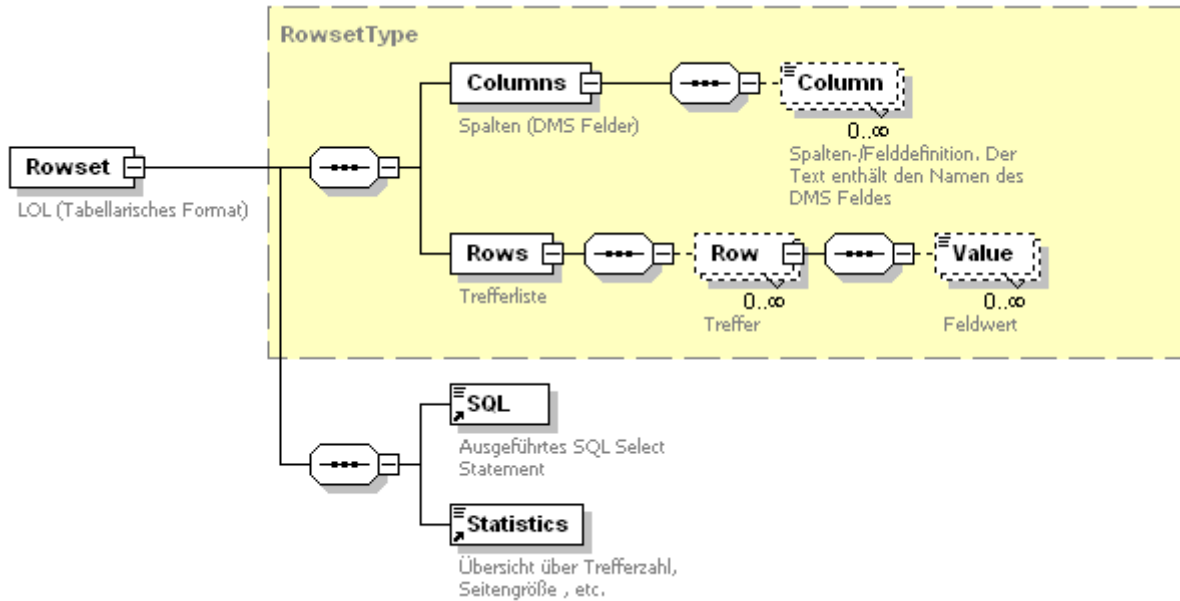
RowsetType

Rowset

LOL (Tabellarisches Format)

Columns

Spalten (DMS Felder)

Column

0..∞

Spalten-/Felddefinition. Der Text enthält den Namen des DMS Feldes

Rows

Trefferliste

Row

0..∞

Treffer

Value

0..∞

Feldwert

SQL

Ausgeführtes SQL Select Statement

Statistics

Übersicht über Trefferzahl, Seitengröße , etc.